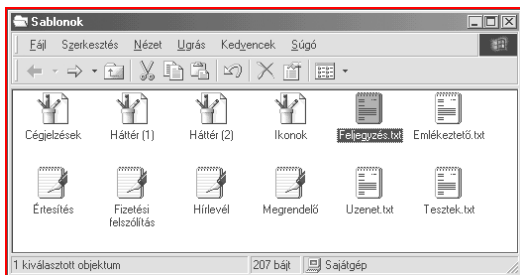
Sablonok

Fájl Szerkesztés Nézet Ugrás Kedvencek Súgó

Cégjelzések Háttér (1) Háttér (2) Ikonok Feljegyzés.txt Emlékeztető.txt

Értesítés Fizetési felszólítás Hírlevél Megrendelő Uzenet.txt Tesztek.txt

1 kiválasztott objektum 207 bájt Sajátgép